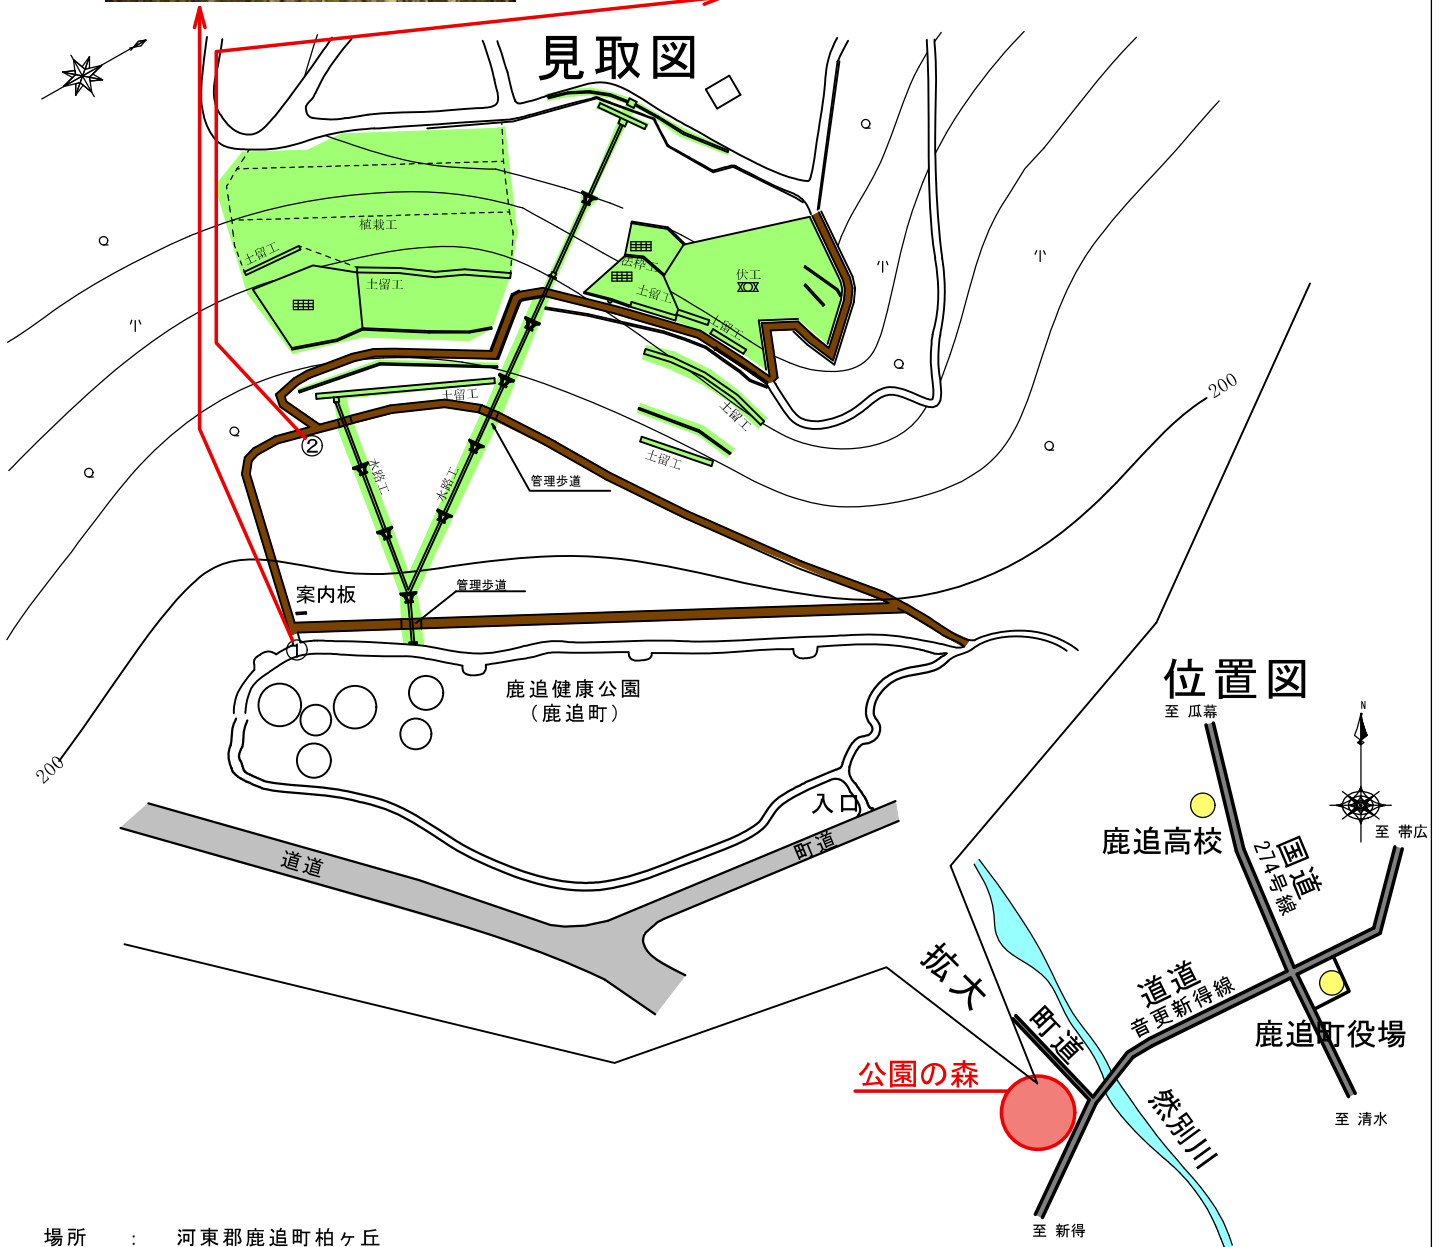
見取図

植栽工
土留工
土留工
法枠工
土留工
伏工
土留工
土留工
土留工
土留工
水路工
水路工
管理歩道
管理歩道
案内板
①
②
200
200
鹿追健康公園
（鹿追町）
入口
道道
町道

位置図
至 瓜幕
鹿追高校
国道274号線
至 帯広
道道音更新得線
鹿追町役場
拡大
町道
公園の森
然別川
至 清水
至 新得

場所　：　河東郡鹿追町柏ヶ丘